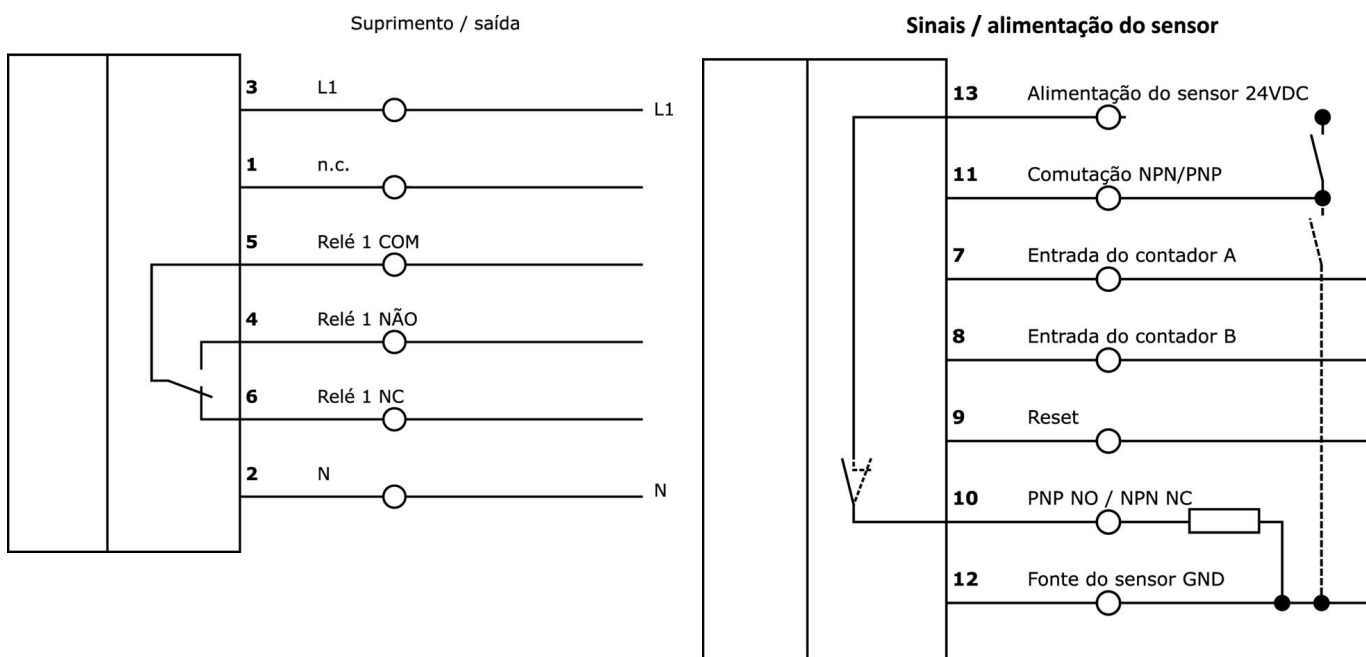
Suprimento / saída

3 L1 L1

1 n.c.

5 Relé 1 COM

4 Relé 1 NÃO

6 Relé 1 NC

2 N N

Sinais / alimentação do sensor

13 Alimentação do sensor 24VDC

11 Comutação NPN/PNP

7 Entrada do contador A

8 Entrada do contador B

9 Reset

10 PNP NO / NPN NC

12 Fonte do sensor GND